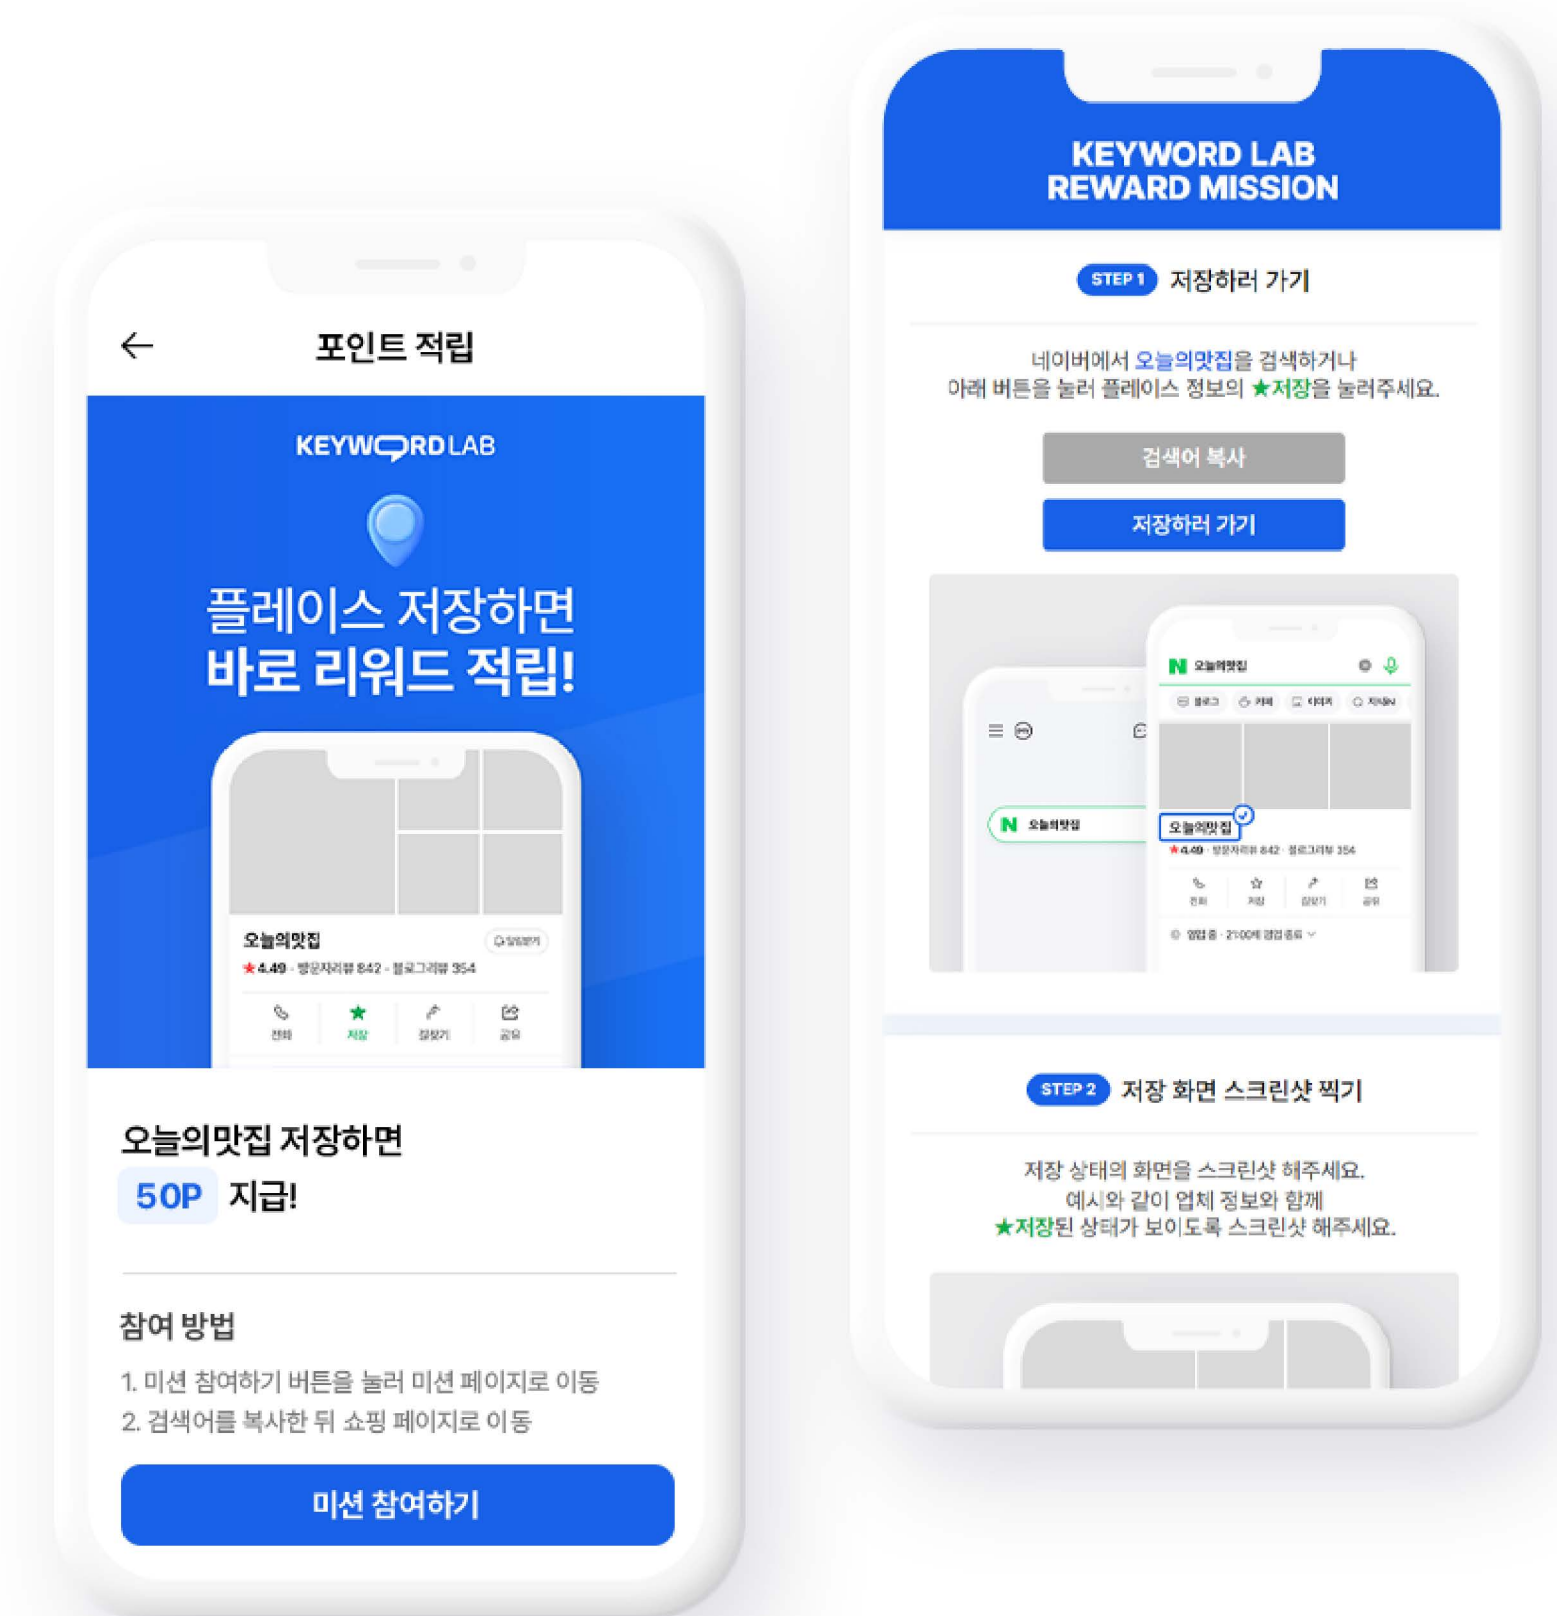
포인트 적립

KEYWORDLAB

플레이스 저장하면
바로 리워드 적립!

오늘의맛집
★4.49 · 방문자리뷰 842 · 블로그리뷰 354

전화 저장 길찾기 공유

오늘의맛집 저장하면
50P 지급!

참여 방법
1. 미션 참여하기 버튼을 눌러 미션 페이지로 이동
2. 검색어를 복사한 뒤 쇼핑 페이지로 이동

미션 참여하기

KEYWORD LAB
REWARD MISSION

STEP 1 저장하러 가기

네이버에서 오늘의맛집을 검색하거나
아래 버튼을 눌러 플레이스 정보의 ★저장을 눌러주세요.

검색어 복사

저장하러 가기

N 오늘의맛집

오늘의맛집
★4.49 · 방문자리뷰 842 · 블로그리뷰 354

전화 저장 길찾기 공유

STEP 2 저장 화면 스크린샷 찍기

저장 상태의 화면을 스크린샷 해주세요.
예시와 같이 업체 정보와 함께
★저장된 상태가 보이도록 스크린샷 해주세요.